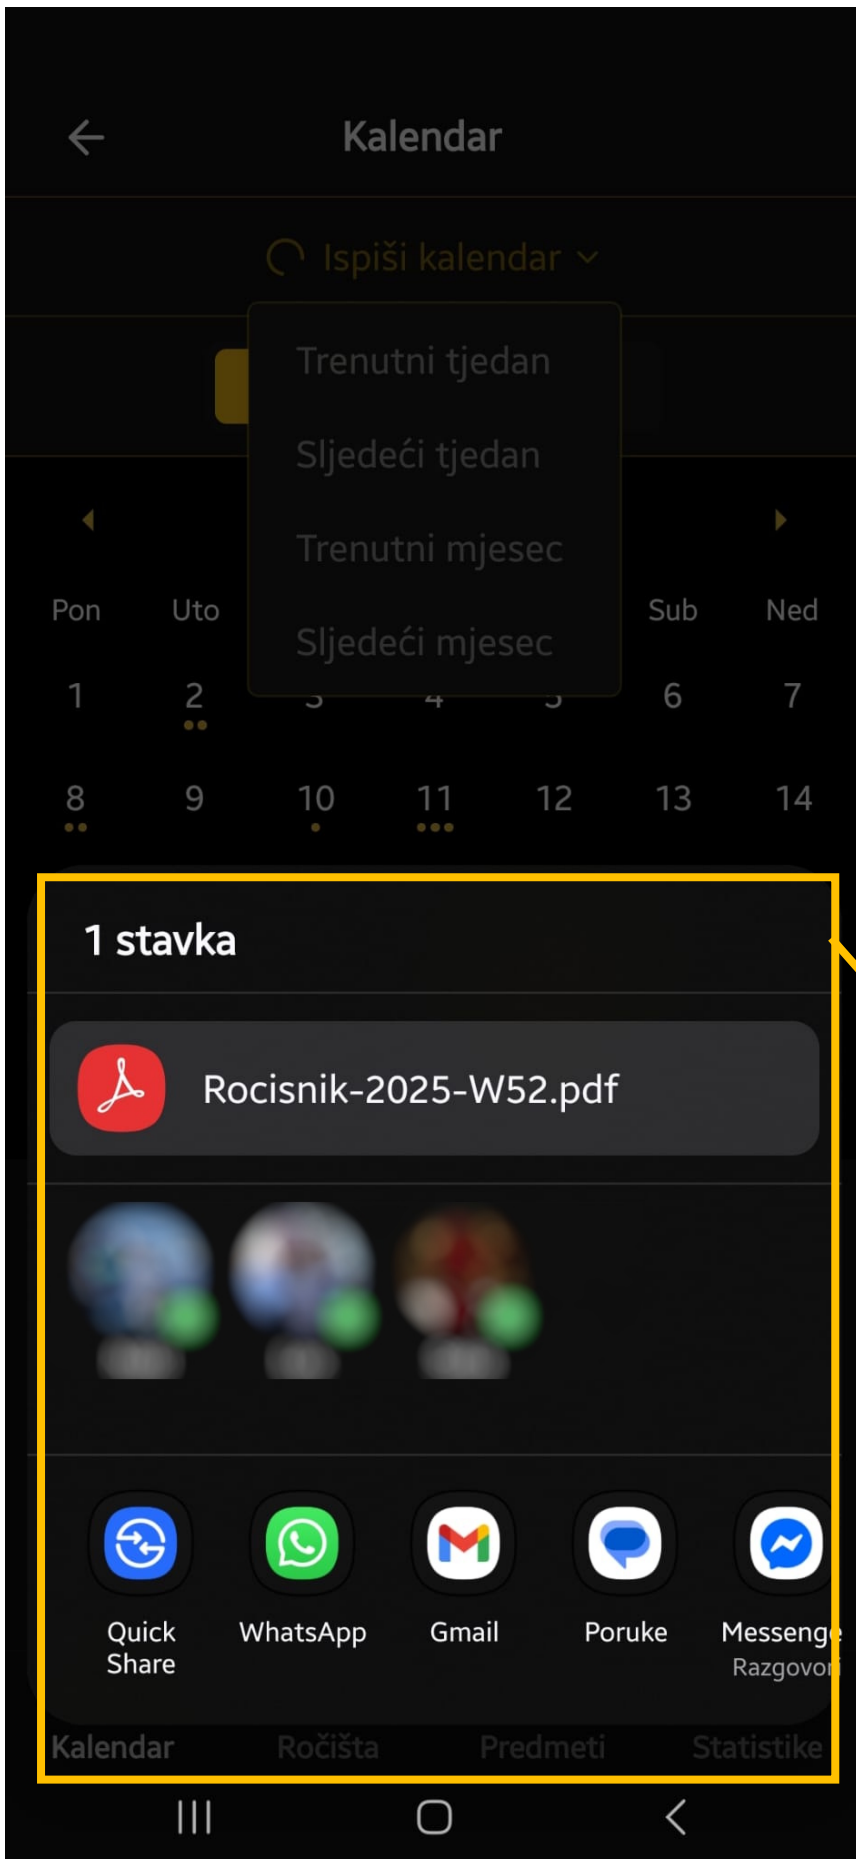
Kalendar

Ispiši kalendar

Trenutni tjedan

Sljedeći tjedan

Trenutni mjesec

Sljedeći mjesec

| Pon | Uto | | | | Sub | Ned |
|---|---|---|---|---|---|---|
| 1 | 2 | 3 | 4 | 5 | 6 | 7 |
| 8 | 9 | 10 | 11 | 12 | 13 | 14 |

1 stavka

Rocisnik-2025-W52.pdf

Quick Share

WhatsApp

Gmail

Poruke

Messenge
Razgovor

Kalendar Ročišta Predmeti Statistike